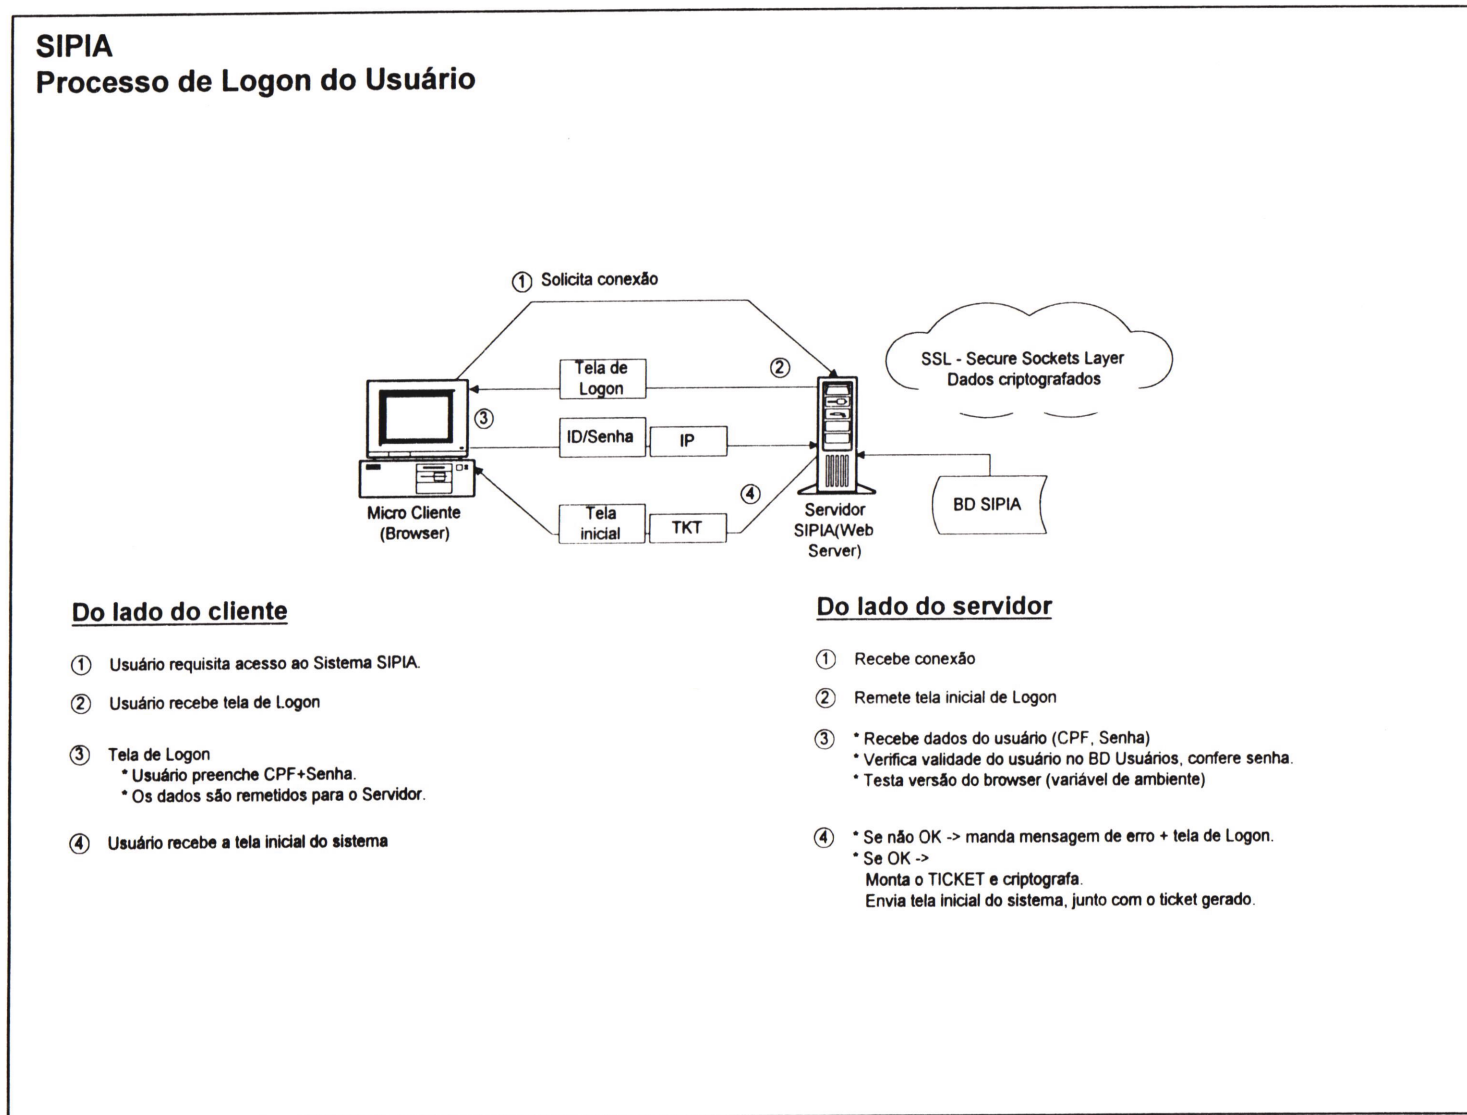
SIPIA
Processo de Logon do Usuário

① Solicita conexão

Tela de Logon

②

③

ID/Senha

IP

④

Tela inicial

TKT

Micro Cliente (Browser)

Servidor SIPIA(Web Server)

SSL - Secure Sockets Layer
Dados criptografados

BD SIPIA

Do lado do cliente

① Usuário requisita acesso ao Sistema SIPIA.

② Usuário recebe tela de Logon

③ Tela de Logon
* Usuário preenche CPF+Senha.
* Os dados são remetidos para o Servidor.

④ Usuário recebe a tela inicial do sistema

Do lado do servidor

① Recebe conexão

② Remete tela inicial de Logon

③ * Recebe dados do usuário (CPF, Senha)
* Verifica validade do usuário no BD Usuários, confere senha.
* Testa versão do browser (variável de ambiente)

④ * Se não OK -> manda mensagem de erro + tela de Logon.
* Se OK ->
Monta o TICKET e criptografa.
Envia tela inicial do sistema, junto com o ticket gerado.